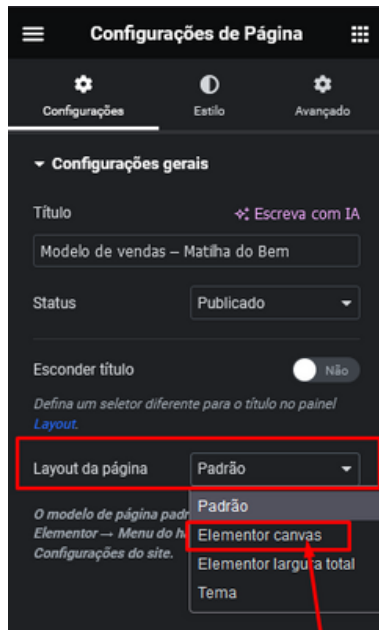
Configurações de Página

Configurações
Estilo
Avançado

Configurações gerais

Título
Escreva com IA
Modelo de vendas – Matilha do Bem

Status
Publicado

Esconder título
Não
Defina um seletor diferente para o título no painel Layout.

Layout da página
Padrão

O modelo de página padr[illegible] Elementor → Menu do h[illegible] Configurações do site.

Padrão
Elementor canvas
Elementor largura total
Tema